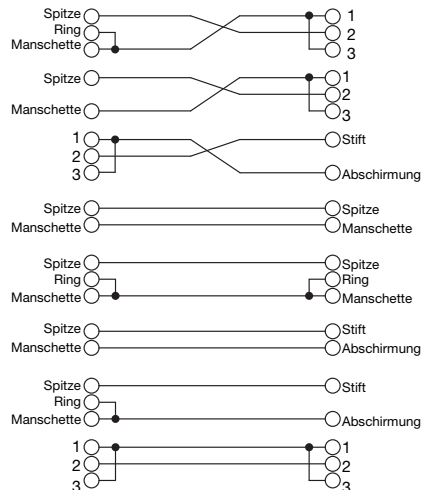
Spitze
Ring
Manschette
1
2
3

Spitze
Manschette
1
2
3

1
2
3
Stift
Abschirmung

Spitze
Manschette
Spitze
Manschette

Spitze
Ring
Manschette
Spitze
Ring
Manschette

Spitze
Manschette
Stift
Abschirmung

Spitze
Ring
Manschette
Stift
Abschirmung

1
2
3
1
2
3